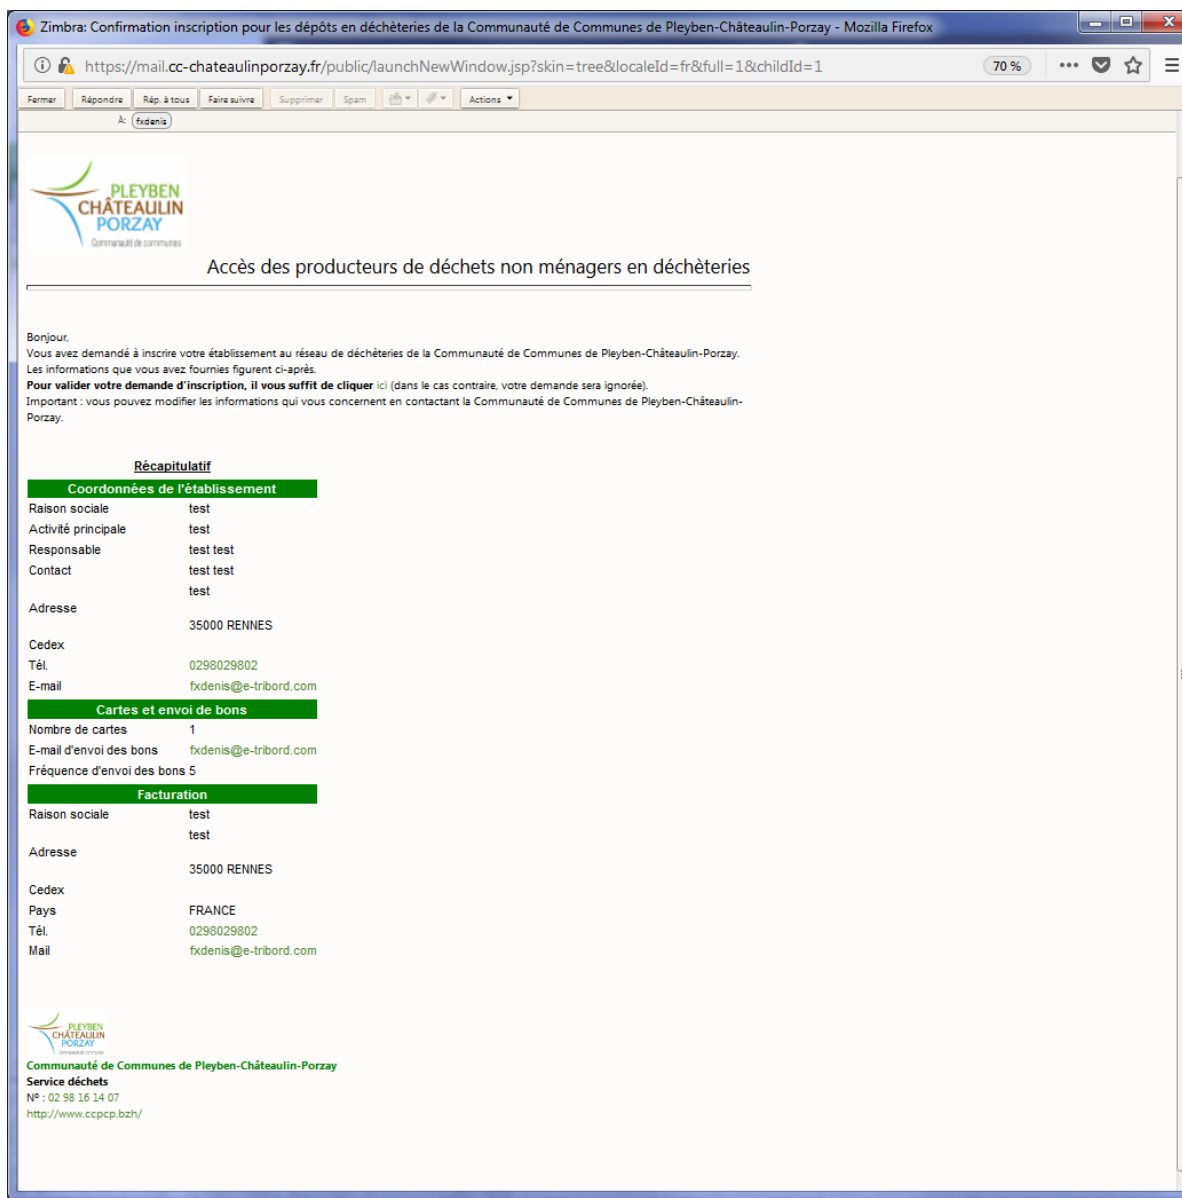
Zimbra: Confirmation inscription pour les dépôts en déchèteries de la Communauté de Communes de Pleyben-Châteaulin-Porzay - Mozilla Firefox

https://mail.cc-chateaulinporzay.fr/public/launchNewWindow.jsp?skin=tree&localeId=fr&full=1&childId=1

70 %

Fermer | Répondre | Rép. à tous | Faire suivre | Supprimer | Spam | Actions

À: fxdenis

PLEYBEN CHÂTEAULIN PORZAY
Communauté de communes

Accès des producteurs de déchets non ménagers en déchèteries

Bonjour,
Vous avez demandé à inscrire votre établissement au réseau de déchèteries de la Communauté de Communes de Pleyben-Châteaulin-Porzay.
Les informations que vous avez fournies figurent ci-après.
**Pour valider votre demande d'inscription, il vous suffit de cliquer** ici (dans le cas contraire, votre demande sera ignorée).
Important : vous pouvez modifier les informations qui vous concernent en contactant la Communauté de Communes de Pleyben-Châteaulin-Porzay.

Récapitulatif

Coordonnées de l'établissement

| | |
|---|---|
| Raison sociale | test |
| Activité principale | test |
| Responsable | test test |
| Contact | test test |
| Adresse | test<br>35000 RENNES |
| Cedex | |
| Tél. | 0298029802 |
| E-mail | fxdenis@e-tribord.com |

Cartes et envoi de bons

| | |
|---|---|
| Nombre de cartes | 1 |
| E-mail d'envoi des bons | fxdenis@e-tribord.com |
| Fréquence d'envoi des bons | 5 |

Facturation

| | |
|---|---|
| Raison sociale | test |
| Adresse | test<br>35000 RENNES |
| Cedex | |
| Pays | FRANCE |
| Tél. | 0298029802 |
| Mail | fxdenis@e-tribord.com |

PLEYBEN CHÂTEAULIN PORZAY
Communauté de Communes de Pleyben-Châteaulin-Porzay
Service déchets
N° : 02 98 16 14 07
http://www.ccpcp.bzh/